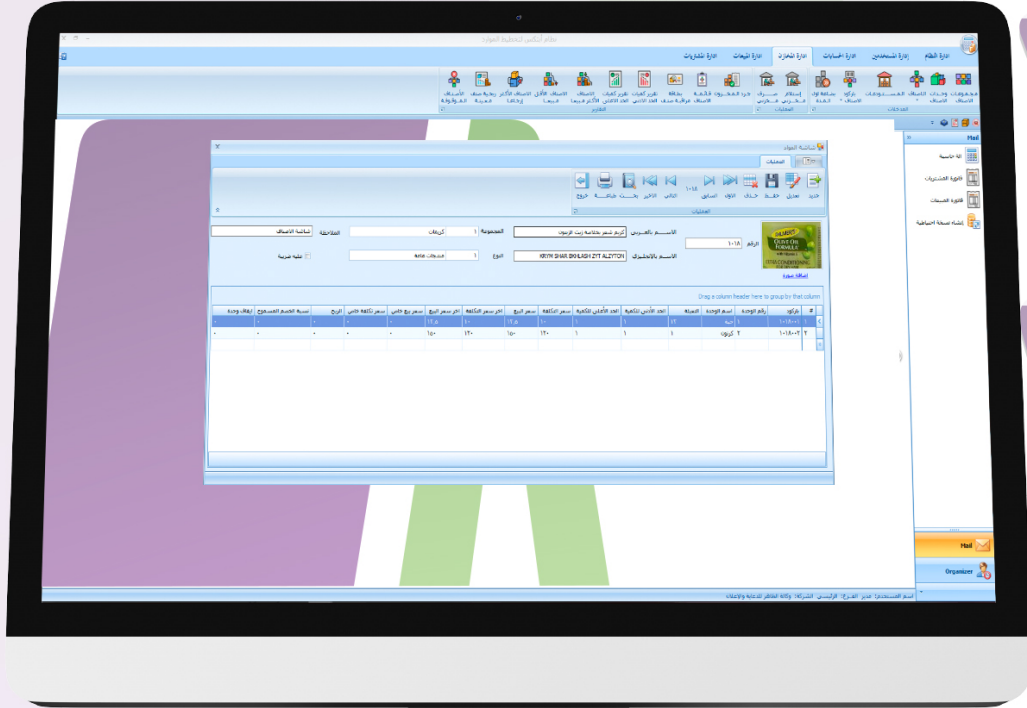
نظام أطلس لإدارة المبيعات والمخازن

ادارة النظام
ادارة المستخدمين
ادارة الحسابات
ادارة المخازن
ادارة المبيعات
ادارة المشتريات

مجموعات الأصناف
وحدات الأصناف
الأصناف
المستودعات
باركود الأصناف
بضاعة أول المدة
إستلام مخزني
صرف مخزني
جرد المخزون
حركة الأصناف
بطاقة صنف
تقرير كميات الحد الأدنى
تقرير كميات الحد الأعلى
الأصناف الأكثر مبيعا
الأصناف الأقل مبيعا
الأصناف الأكثر ربحا
الأصناف الأقل ربحية
الأصناف المتوقفة

شاشة المواد
العمليات
جديد
تعديل
حفظ
حذف
الأول
السابق
التالي
الأخير
بحث
طباعة
خروج
العمليات

الرقم ١٠١٨
الاسم بالعربي كريم شعر بخلاصة زيت الزيتون
الاسم بالانجليزي KRYM SHAR BKHLASH ZYT ALZYTON
المجموعة كريمات
النوع منتجات عامة
الملاحظة شاشة الاصناف
عليه ضريبة
إضافة صورة

Drag a column header here to group by that column

| # | باركود | رقم الوحدة | اسم الوحدة | المعامل | الحد الأدنى للكمية | الحد الأعلى للكمية | سعر التكلفة | سعر البيع | اخر سعر التكلفة | اخر سعر البيع | سعر بيع خاص | سعر تكلفة خاص | الربح | نسبة الخصم المسموح | إيقاف وحدة |
|---|---|---|---|---|---|---|---|---|---|---|---|---|---|---|---|
| ١ | ١٠١٨٠٠١ | ١ | حبة | ١٢ | ١ | ١ | ١٠ | ١٢.٥ | ١٠ | ١٢.٥ | ٠ | ٠ | ٠ | ٠ | ٠ |
| ٢ | ١٠١٨٠٠٢ | ٢ | كرتون | ١ | ١ | ١ | ١٢٠ | ١٥٠ | ١٢٠ | ١٥٠ | ٠ | ٠ | ٠ | ٠ | ٠ |

Mail
آلة حاسبة
فاتورة المشتريات
فاتورة المبيعات
إنشاء نسخة احتياطية
Mail
Organizer

اسم المستخدم: مدير الفرع: الرئيسي الشركة: وكالة الظافر للدعاية والإعلان